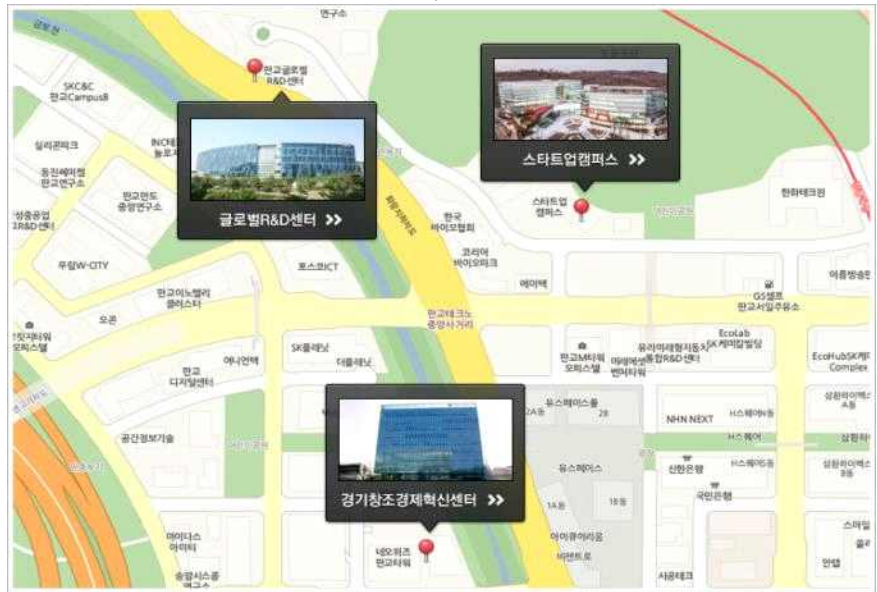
연구소

판교글로벌 R&D센터

SKC&C 판교CampusB

실리콘파크

INC테 놀로지

동진쎄미켐 판교연구소

판교만도 중앙연구소

삼중공업 R&D센터

글로벌R&D센터 »

스타트업캠퍼스 »

스타트업 캠퍼스

한화테크윈

한국 바이오협회

코리아 바이오파크

무림W-CITY

포스코ICT

에이텍

이룸방송

GS칼텍스 판교서일주유소

판교이노밸리 클러스터

판교테크노 중앙사거리

오픈

SK플래닛

더블래닛

판교M타워 오피스텔

유라이래형자동차 통합R&D센터

EcoLab SK케미칼빌딩

EcoHub SK케미 Complex

판교 디지털센터

에니언텍

유스페이스 2A동

2B

NHN NEXT

H스퀘어

삼환하이텍스 A동

H스퀘어

삼환하이 B동

공간정보기술

유스페이스

신한은행

H스퀘어동

1B동

국민은행

1A동

경기창조경제혁신센터 »

아이다스 아이티

네오위즈 판교타워

아이뮤아카데미

판교로

사옥테크

스테빌

안랩

송광시스템